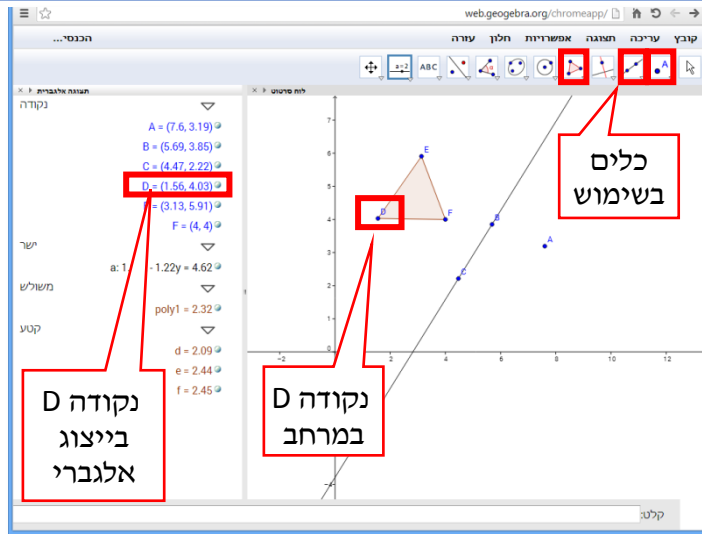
web.geogebra.org/chromeapp/

קובץ עריכה תצוגה אפשרויות חלון עזרה

הכנסי...

ABC

a=2

תצוגה אלגברית

לוח סרטוט

נקודה

A = (7.6, 3.19)

B = (5.69, 3.85)

C = (4.47, 2.22)

D = (1.56, 4.03)

E = (3.13, 5.91)

F = (4, 4)

ישר

a: 1.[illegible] - 1.22y = 4.62

משולש

poly1 = 2.32

קטע

d = 2.09

e = 2.44

f = 2.45

כלים בשימוש

נקודה D בייצוג אלגברי

נקודה D במרחב

E

F

D

B

A

C

7

6

5

4

3

2

1

-2

2

4

6

8

10

12

קלט: